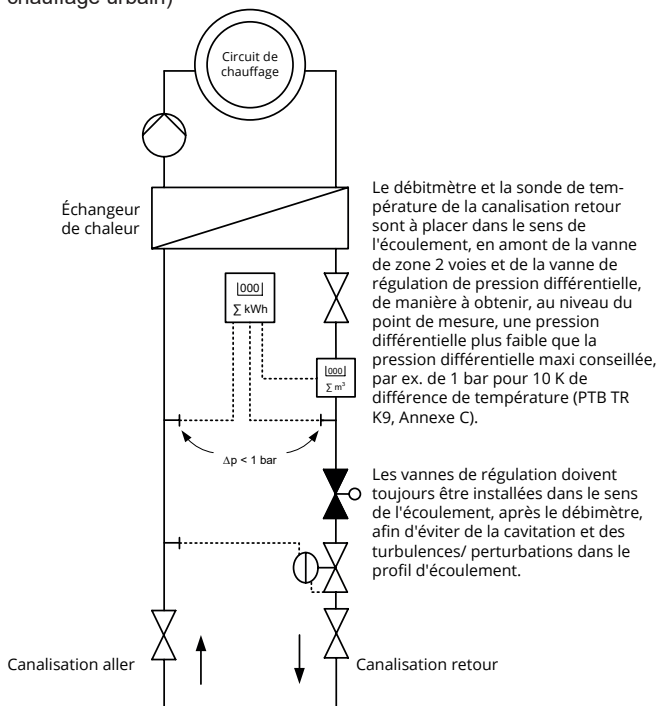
chauffage urbain)

Circuit de chauffage

Échangeur de chaleur

|000|
∑ kWh

|000|
∑ m³

Δp < 1 bar

Le débitmètre et la sonde de température de la canalisation retour sont à placer dans le sens de l'écoulement, en amont de la vanne de zone 2 voies et de la vanne de régulation de pression différentielle, de manière à obtenir, au niveau du point de mesure, une pression différentielle plus faible que la pression différentielle maxi conseillée, par ex. de 1 bar pour 10 K de différence de température (PTB TR K9, Annexe C).

Les vannes de régulation doivent toujours être installées dans le sens de l'écoulement, après le débitmètre, afin d'éviter de la cavitation et des turbulences/ perturbations dans le profil d'écoulement.

Canalisation aller

Canalisation retour